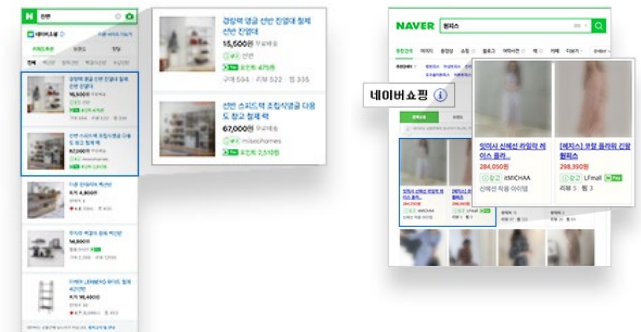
선반

네이버쇼핑

경량랙 앵글 선반 진열대 철제 선반 진열대
15,500원 무료배송
광고 선반
Pay 포인트 475원
구매 504 · 리뷰 522 · 찜 335

선반 스피드랙 조립식앵글 다용도 창고 철제 랙
67,000원 무료배송
광고 misochomes
Pay 포인트 2,510원

NAVER
원피스

네이버쇼핑

잇미샤 신예선 라일락 케이스 플리...
284,050원
광고 ITMICHAA
신예선 착용 아이템

[에띠스] 코럴 플라워 긴팔 원피스
299,350원
광고 LFmall Pay
리뷰 5 · 찜 26